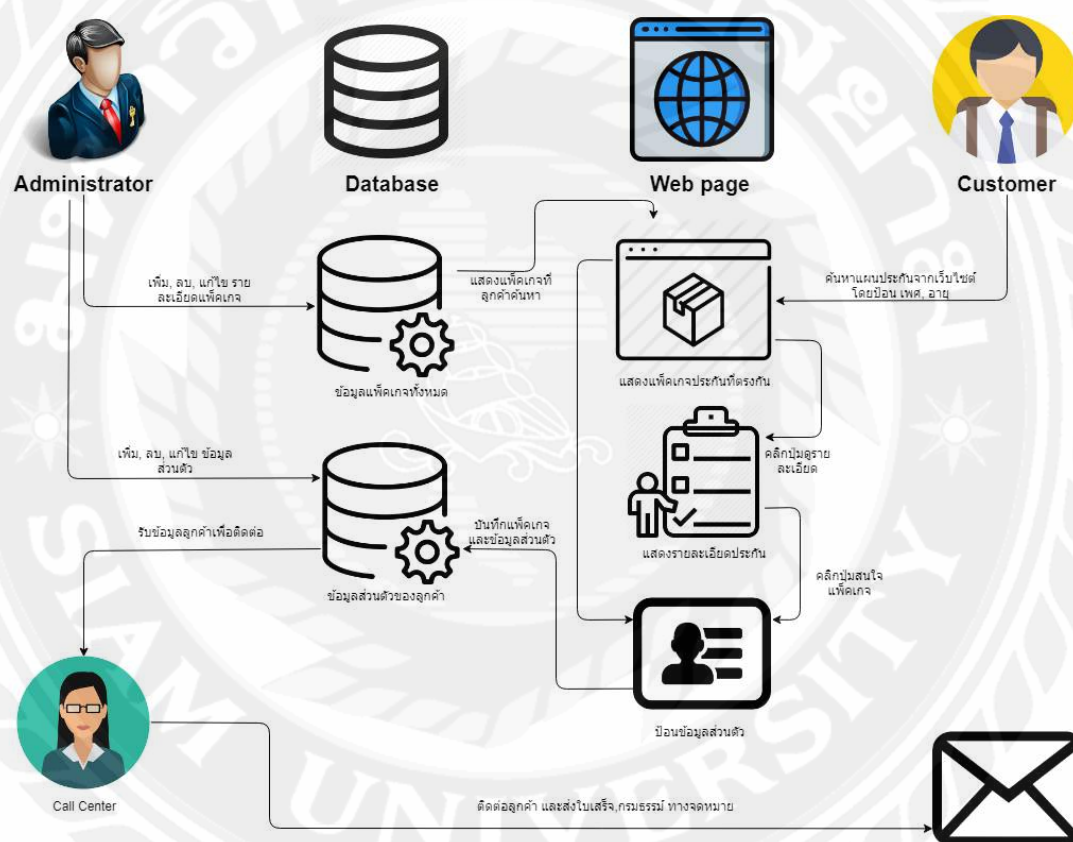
Administrator

Database

Web page

Customer

เพิ่ม, ลบ, แก้ไข รายละเอียดแพ็คเกจ

แสดงแพ็คเกจที่ลูกค้าค้นหา

ค้นหาแผนประกันจากเว็บไซต์ โดยป้อน เพศ, อายุ

ข้อมูลแพ็คเกจทั้งหมด

แสดงแพ็คเกจประกันที่ตรงกัน

คลิกปุ่มดูรายละเอียด

เพิ่ม, ลบ, แก้ไข ข้อมูลส่วนตัว

รับข้อมูลลูกค้าเพื่อติดต่อ

บันทึกแพ็คเกจและข้อมูลส่วนตัว

แสดงรายละเอียดประกัน

ข้อมูลส่วนตัวของลูกค้า

คลิกปุ่มสนใจแพ็คเกจ

ป้อนข้อมูลส่วนตัว

Call Center

ติดต่อลูกค้า และส่งใบเสร็จ,กรมธรรม์ ทางจดหมาย